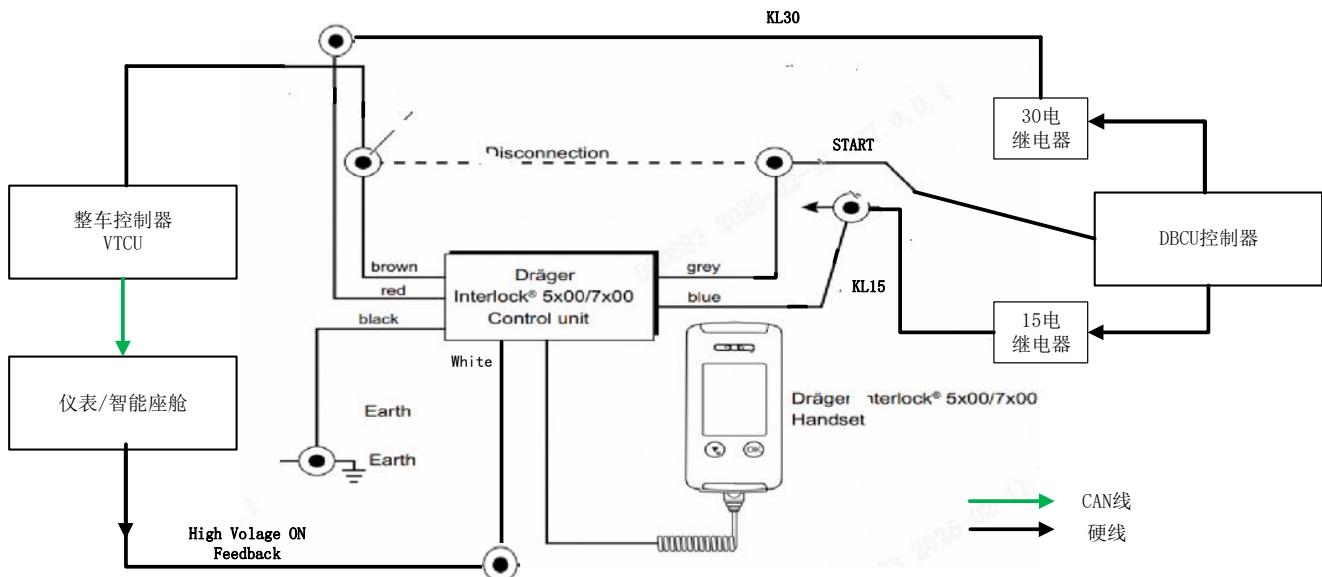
KL30

30电
继电器

Disconnection

START

整车控制器
VTCU

DBCU控制器

brown
red
black

Dräger
Interlock® 5x00/7x00
Control unit

grey
blue

KL15

15电
继电器

White

仪表/智能座舱

Earth

Earth

Dräger Interlock® 5x00/7x00
Handset

OK

CAN线
硬线

High Volage ON
Feedback